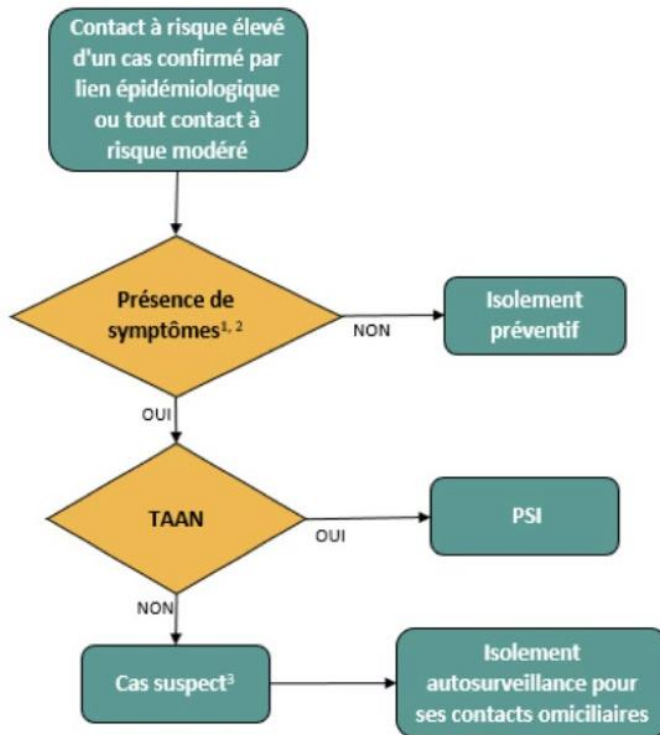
Contact à risque élevé d'un cas confirmé par lien épidémiologique ou tout contact à risque modéré

Présence de symptômes$^{1, 2}$

NON

Isolement préventif

OUI

TAAN

OUI

PSI

NON

Cas suspect$^{3}$

Isolement autosurveillance pour ses contacts omiciliaires